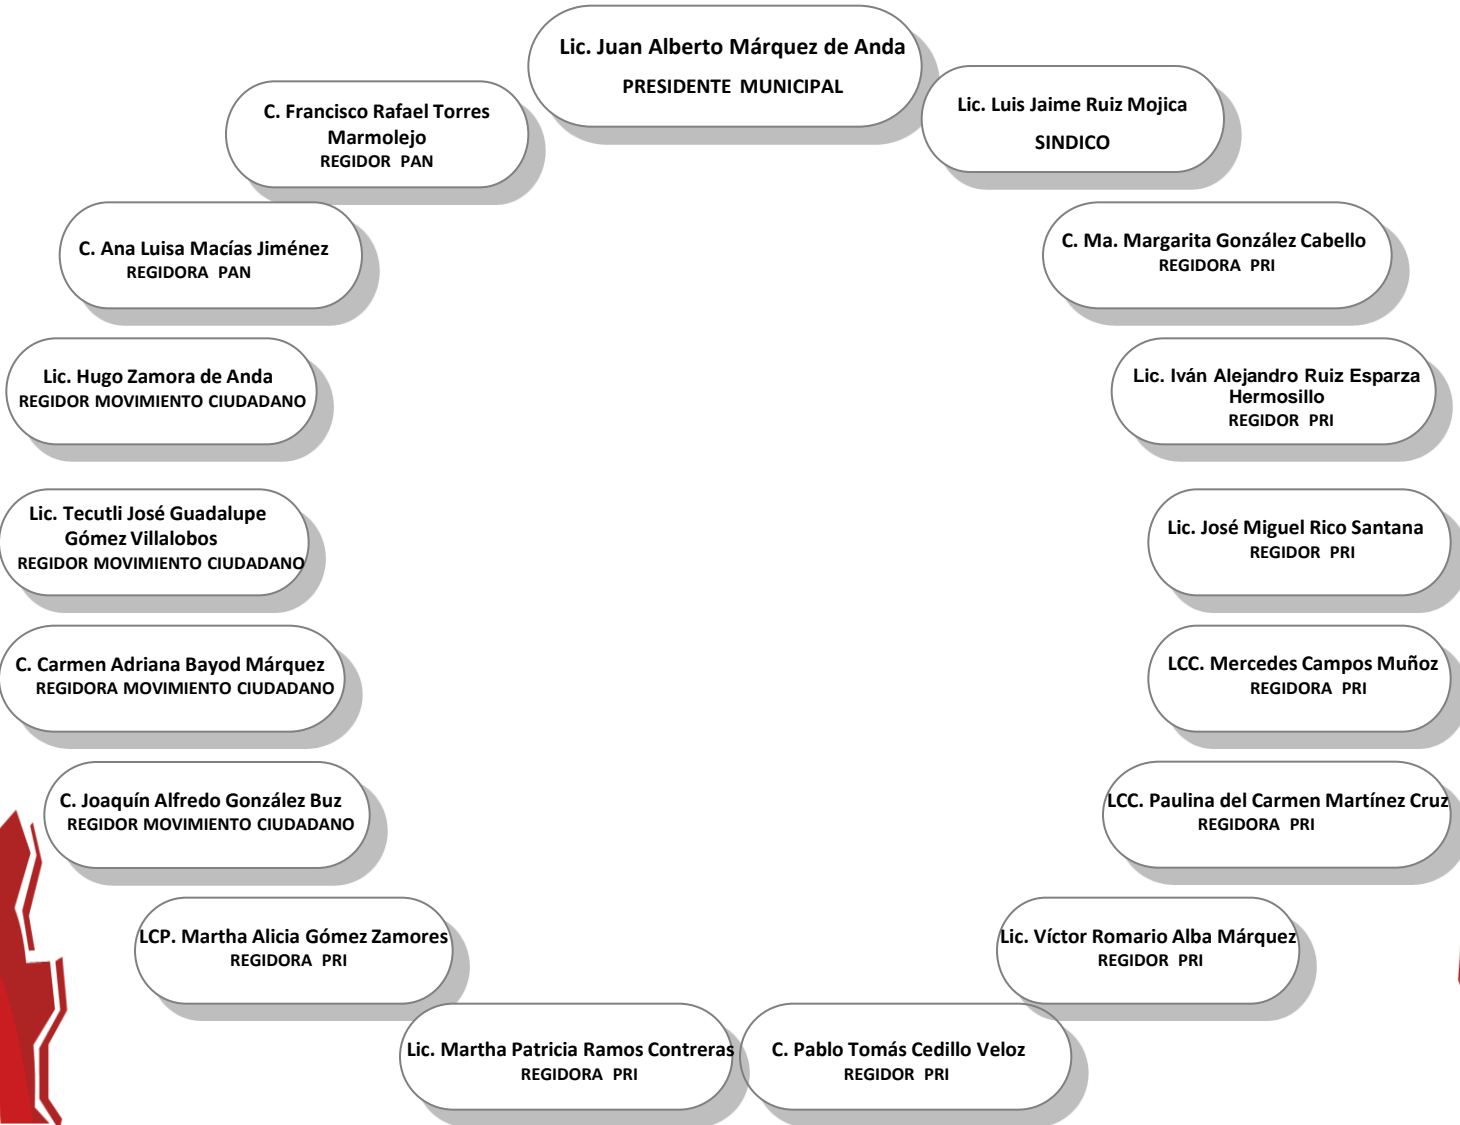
Lic. Juan Alberto Márquez de Anda
PRESIDENTE MUNICIPAL

Lic. Luis Jaime Ruiz Mojica
SINDICO

C. Ma. Margarita González Cabello
REGIDORA PRI

Lic. Iván Alejandro Ruiz Esparza Hermosillo
REGIDOR PRI

Lic. José Miguel Rico Santana
REGIDOR PRI

LCC. Mercedes Campos Muñoz
REGIDORA PRI

LCC. Paulina del Carmen Martínez Cruz
REGIDORA PRI

Lic. Víctor Romario Alba Márquez
REGIDOR PRI

C. Pablo Tomás Cedillo Veloz
REGIDOR PRI

Lic. Martha Patricia Ramos Contreras
REGIDORA PRI

LCP. Martha Alicia Gómez Zamores
REGIDORA PRI

C. Joaquín Alfredo González Buz
REGIDOR MOVIMIENTO CIUDADANO

C. Carmen Adriana Bayod Márquez
REGIDORA MOVIMIENTO CIUDADANO

Lic. Tecutli José Guadalupe Gómez Villalobos
REGIDOR MOVIMIENTO CIUDADANO

Lic. Hugo Zamora de Anda
REGIDOR MOVIMIENTO CIUDADANO

C. Ana Luisa Macías Jiménez
REGIDORA PAN

C. Francisco Rafael Torres Marmolejo
REGIDOR PAN